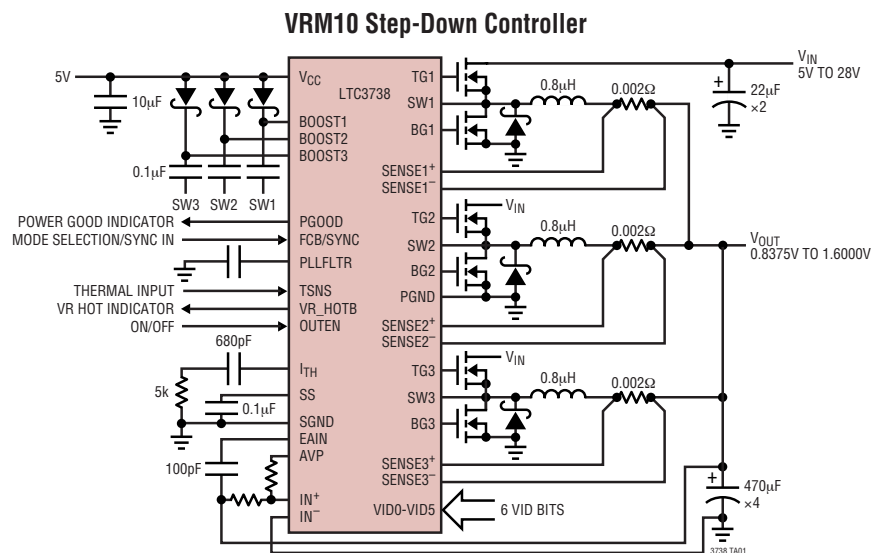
VRM10 Step-Down Controller

5V

10μF

0.1μF

SW3 SW2 SW1

$V_{CC}$

LTC3738

BOOST1

BOOST2

BOOST3

TG1

SW1

BG1

SENSE1$^+$

SENSE1$^-$

0.8μH

0.002Ω

$V_{IN}$

5V TO 28V

22μF

×2

POWER GOOD INDICATOR

MODE SELECTION/SYNC IN

PGOOD

FCB/SYNC

PLLFLTR

TG2

SW2

BG2

PGND

$V_{IN}$

0.8μH

0.002Ω

$V_{OUT}$

0.8375V TO 1.6000V

THERMAL INPUT

VR HOT INDICATOR

ON/OFF

TSNS

VR_HOTB

OUTEN

SENSE2$^+$

SENSE2$^-$

680pF

5k

0.1μF

$I_{TH}$

SS

SGND

EAIN

AVP

TG3

SW3

BG3

$V_{IN}$

0.8μH

0.002Ω

100pF

$IN^+$

$IN^-$

VID0-VID5

SENSE3$^+$

SENSE3$^-$

6 VID BITS

470μF

×4

3738 TA01